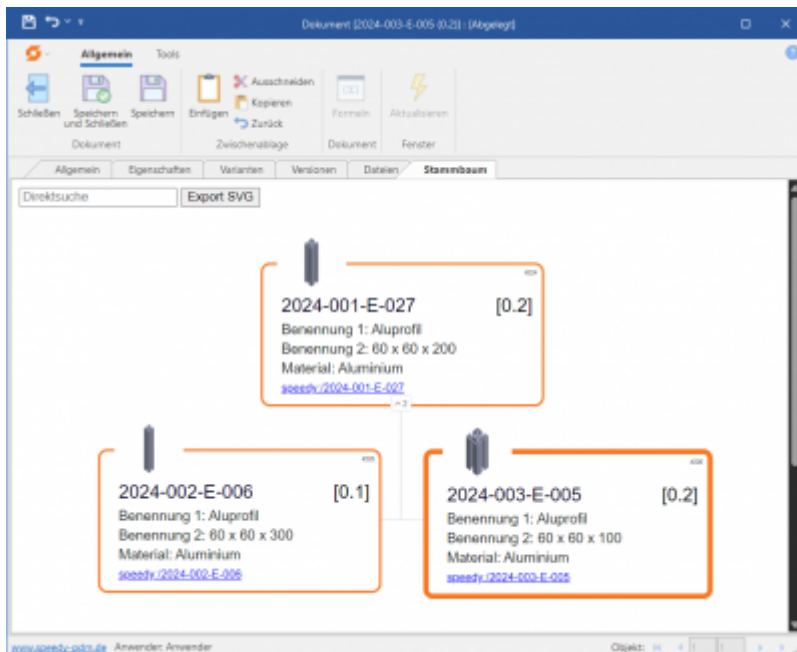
Dokument [2024-003-E-005 (0.2)] : [Abgelegt]

Allgemein Tools

Schließen Speichern und Schließen Speichern
Dokument

Einfügen Ausschneiden Kopieren Zurück
Zwischenablage

Formeln
Dokument

Aktualisieren
Fenster

Allgemein Eigenschaften Varianten Versionen Dateien Stammbaum

Direktsuche Export SVG

2024-001-E-027 [0.2]
Benennung 1: Aluprofil
Benennung 2: 60 x 60 x 200
Material: Aluminium
speedy:/2024-001-E-027

2024-002-E-006 [0.1]
Benennung 1: Aluprofil
Benennung 2: 60 x 60 x 300
Material: Aluminium
speedy:/2024-002-E-006

2024-003-E-005 [0.2]
Benennung 1: Aluprofil
Benennung 2: 60 x 60 x 100
Material: Aluminium
speedy:/2024-003-E-005

www.speedy-pdm.de Anwender: Anwender Objekt: